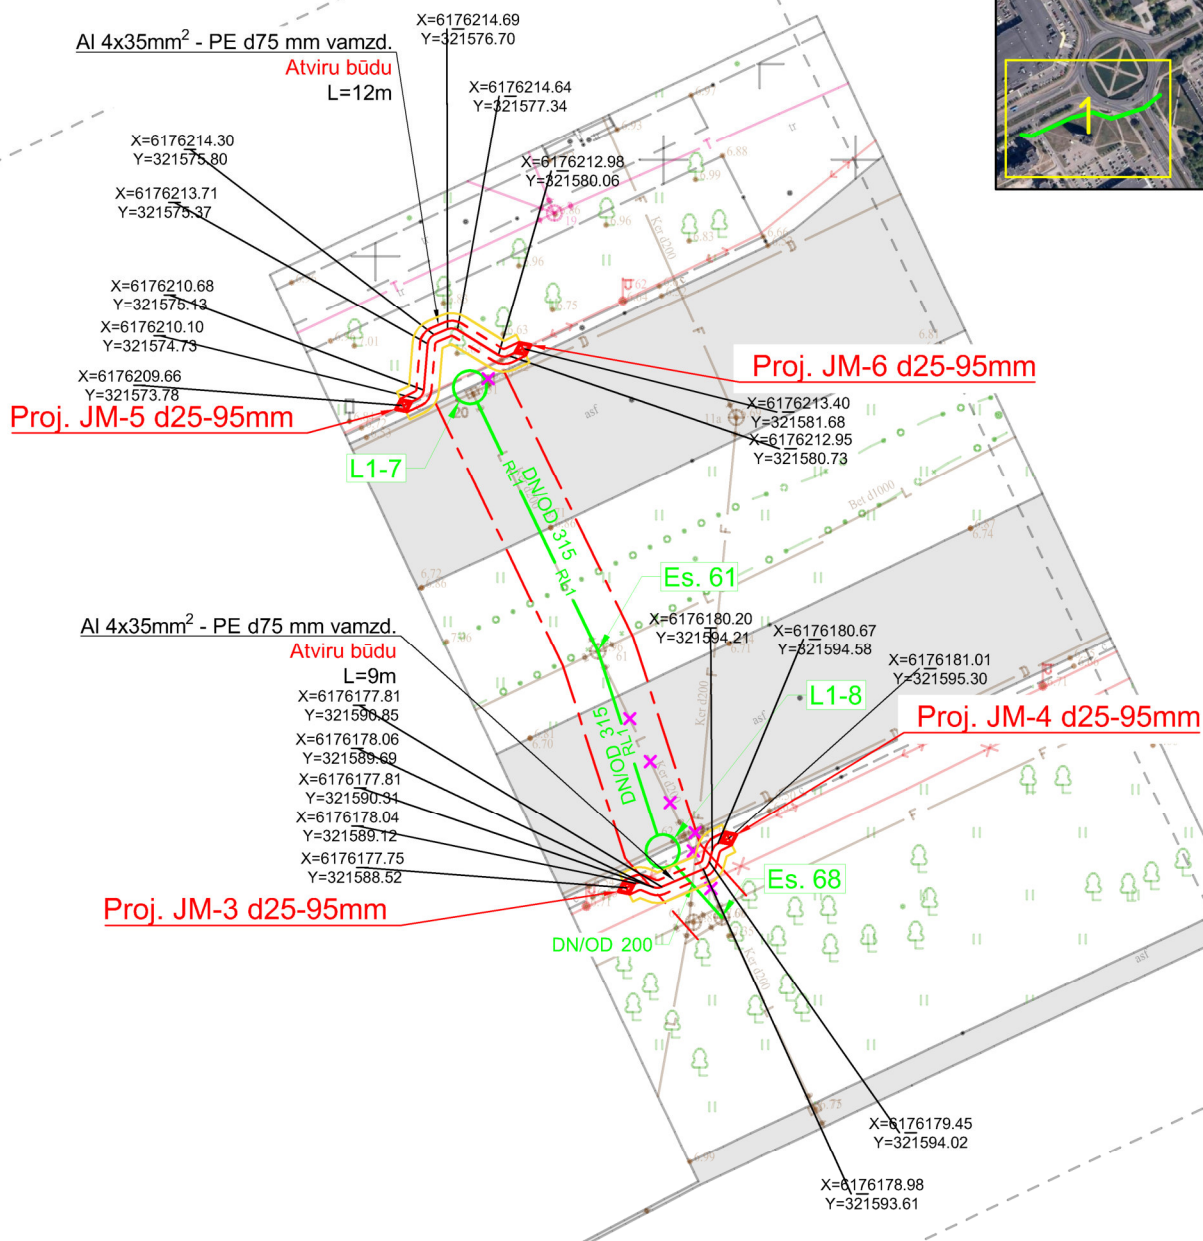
Al 4x35mm$^2$ - PE d75 mm vamzd.
Atviru būdu
L=12m

X=6176214.69
Y=321576.70

X=6176214.64
Y=321577.34

X=6176214.30
Y=321575.80

X=6176212.98
Y=321580.06

X=6176213.71
Y=321575.37

X=6176210.68
Y=321575.13

X=6176210.10
Y=321574.73

X=6176209.66
Y=321573.78

Proj. JM-5 d25-95mm

Proj. JM-6 d25-95mm

X=6176213.40
Y=321581.68

X=6176212.95
Y=321580.73

L1-7

DN/OD 315
Rb1

Es. 61

Al 4x35mm$^2$ - PE d75 mm vamzd.
Atviru būdu
L=9m

X=6176180.20
Y=321594.21

X=6176180.67
Y=321594.58

X=6176181.01
Y=321595.30

L1-8

Proj. JM-4 d25-95mm

X=6176177.81
Y=321590.85

X=6176178.06
Y=321589.69

X=6176177.81
Y=321590.31

X=6176178.04
Y=321589.12

X=6176177.75
Y=321588.52

DN/OD 315
RL1

Es. 68

Proj. JM-3 d25-95mm

DN/OD 200

X=6176179.45
Y=321594.02

X=6176178.98
Y=321593.61